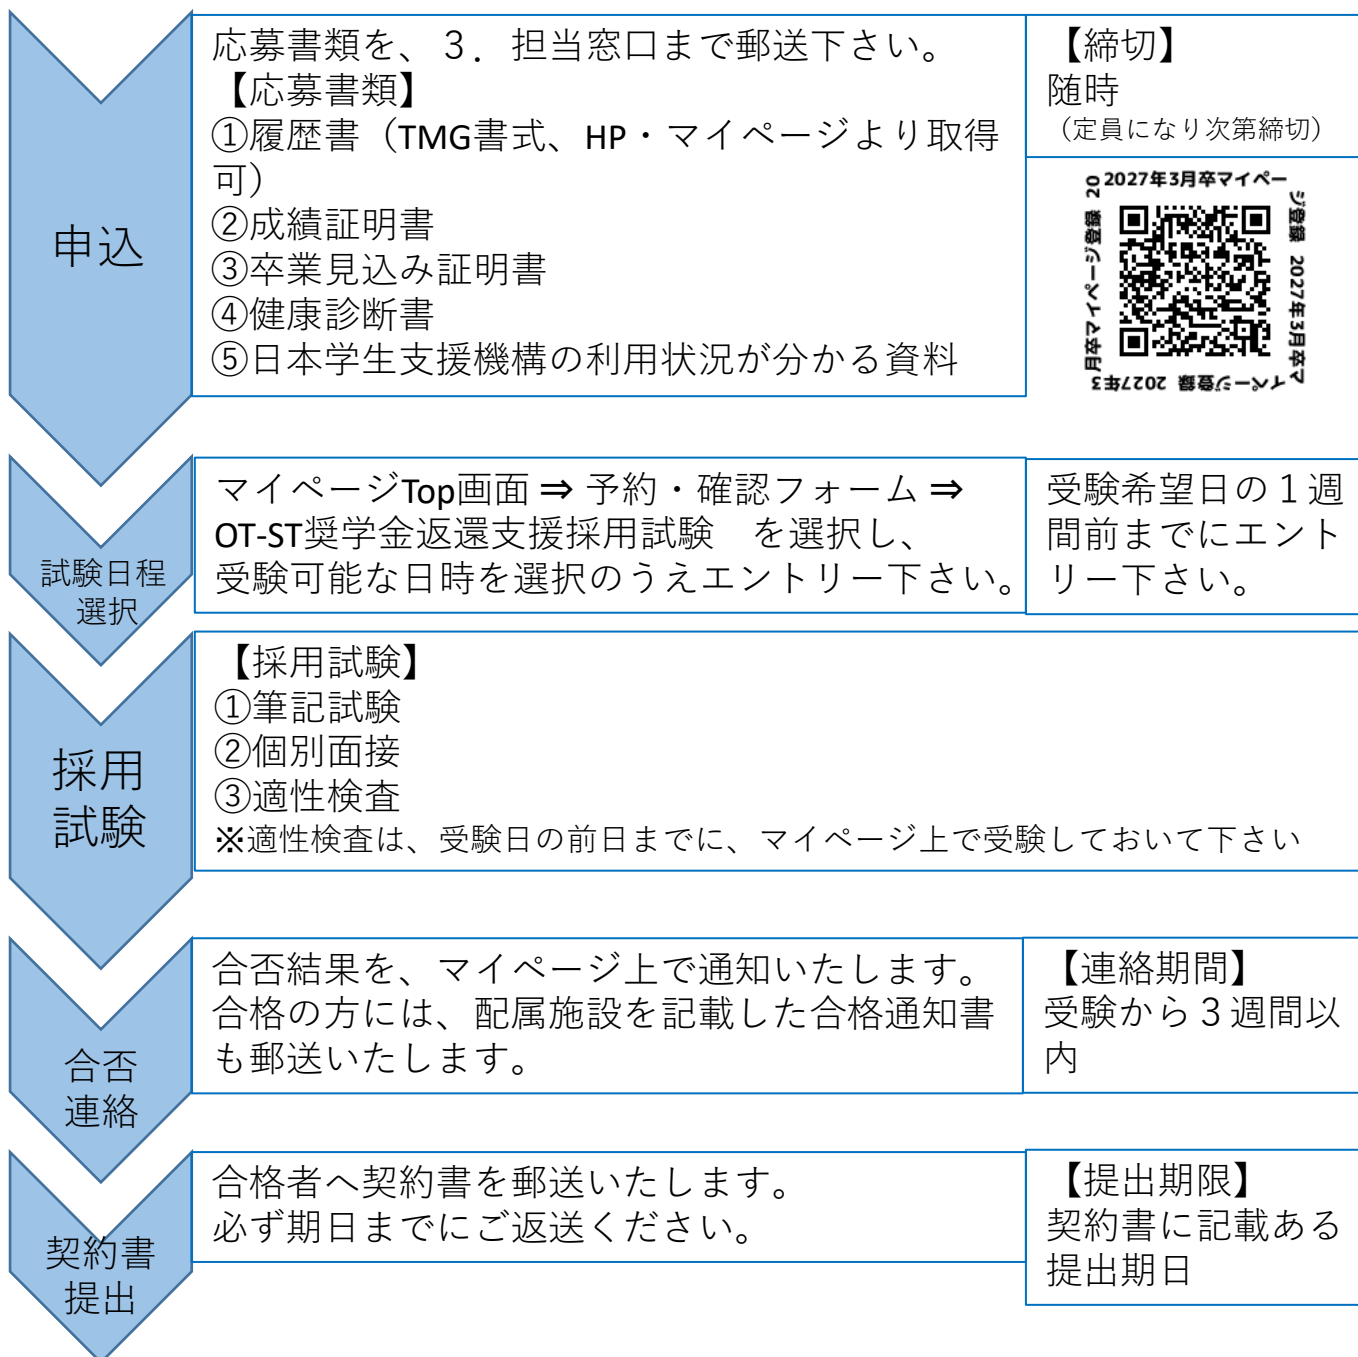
申込

応募書類を、３．担当窓口まで郵送下さい。
【応募書類】
①履歴書（TMG書式、HP・マイページより取得可）
②成績証明書
③卒業見込み証明書
④健康診断書
⑤日本学生支援機構の利用状況が分かる資料

【締切】
随時
（定員になり次第締切）

2027年3月卒マイページ登録 2027年3月卒マイページ登録 2027年3月卒マイページ登録 2027年3月卒マイページ登録

試験日程選択

マイページTop画面 ⇒ 予約・確認フォーム ⇒ OT-ST奨学金返還支援採用試験　を選択し、受験可能な日時を選択のうえエントリー下さい。

受験希望日の１週間前までにエントリー下さい。

採用試験

【採用試験】
①筆記試験
②個別面接
③適性検査
※適性検査は、受験日の前日までに、マイページ上で受験しておいて下さい

合否連絡

合否結果を、マイページ上で通知いたします。
合格の方には、配属施設を記載した合格通知書も郵送いたします。

【連絡期間】
受験から３週間以内

契約書提出

合格者へ契約書を郵送いたします。
必ず期日までにご返送ください。

【提出期限】
契約書に記載ある提出期日